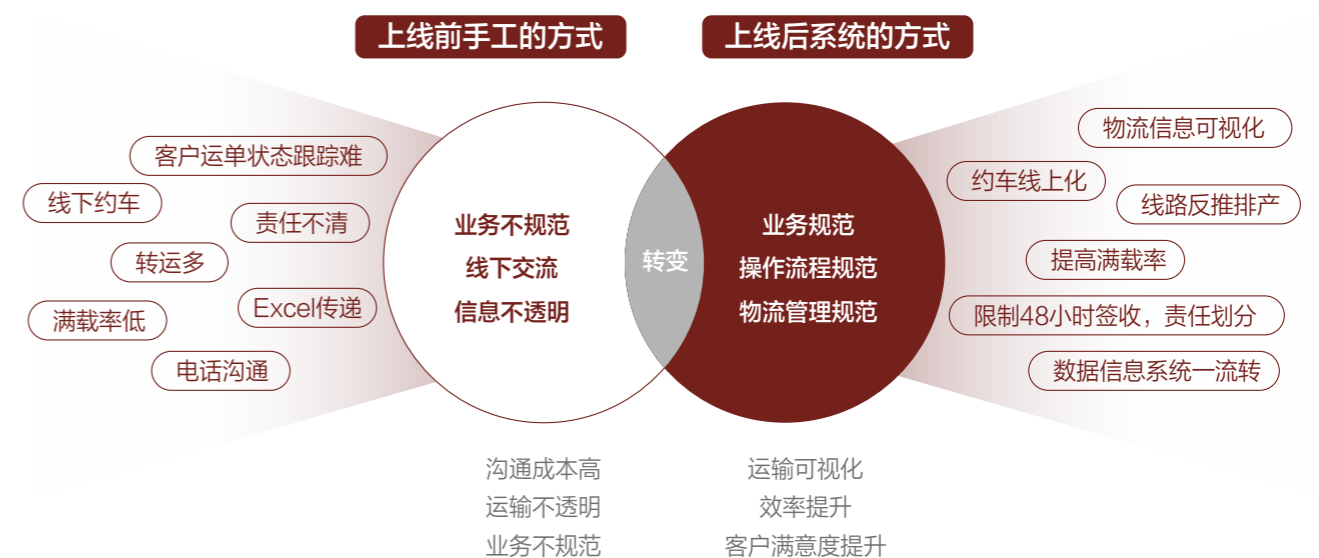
上线前手工的方式

上线后系统的方式

客户运单状态跟踪难

线下约车

责任不清

转运多

Excel传递

满载率低

电话沟通

业务不规范
线下交流
信息不透明

转变

业务规范
操作流程规范
物流管理规范

物流信息可视化

约车线上化

线路反推排产

提高满载率

限制48小时签收，责任划分

数据信息系统一流转

沟通成本高
运输不透明
业务不规范

运输可视化
效率提升
客户满意度提升